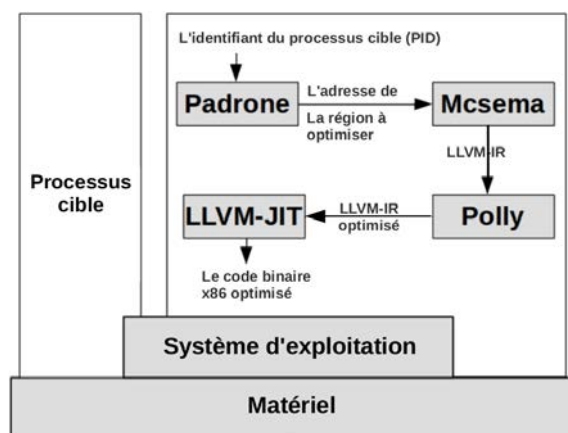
Processus cible

L'identifiant du processus cible (PID)

Padrone

L'adresse de La région à optimiser

Mcsema

LLVM-IR

Polly

LLVM-IR optimisé

LLVM-JIT

Le code binaire x86 optimisé

Système d'exploitation

Matériel